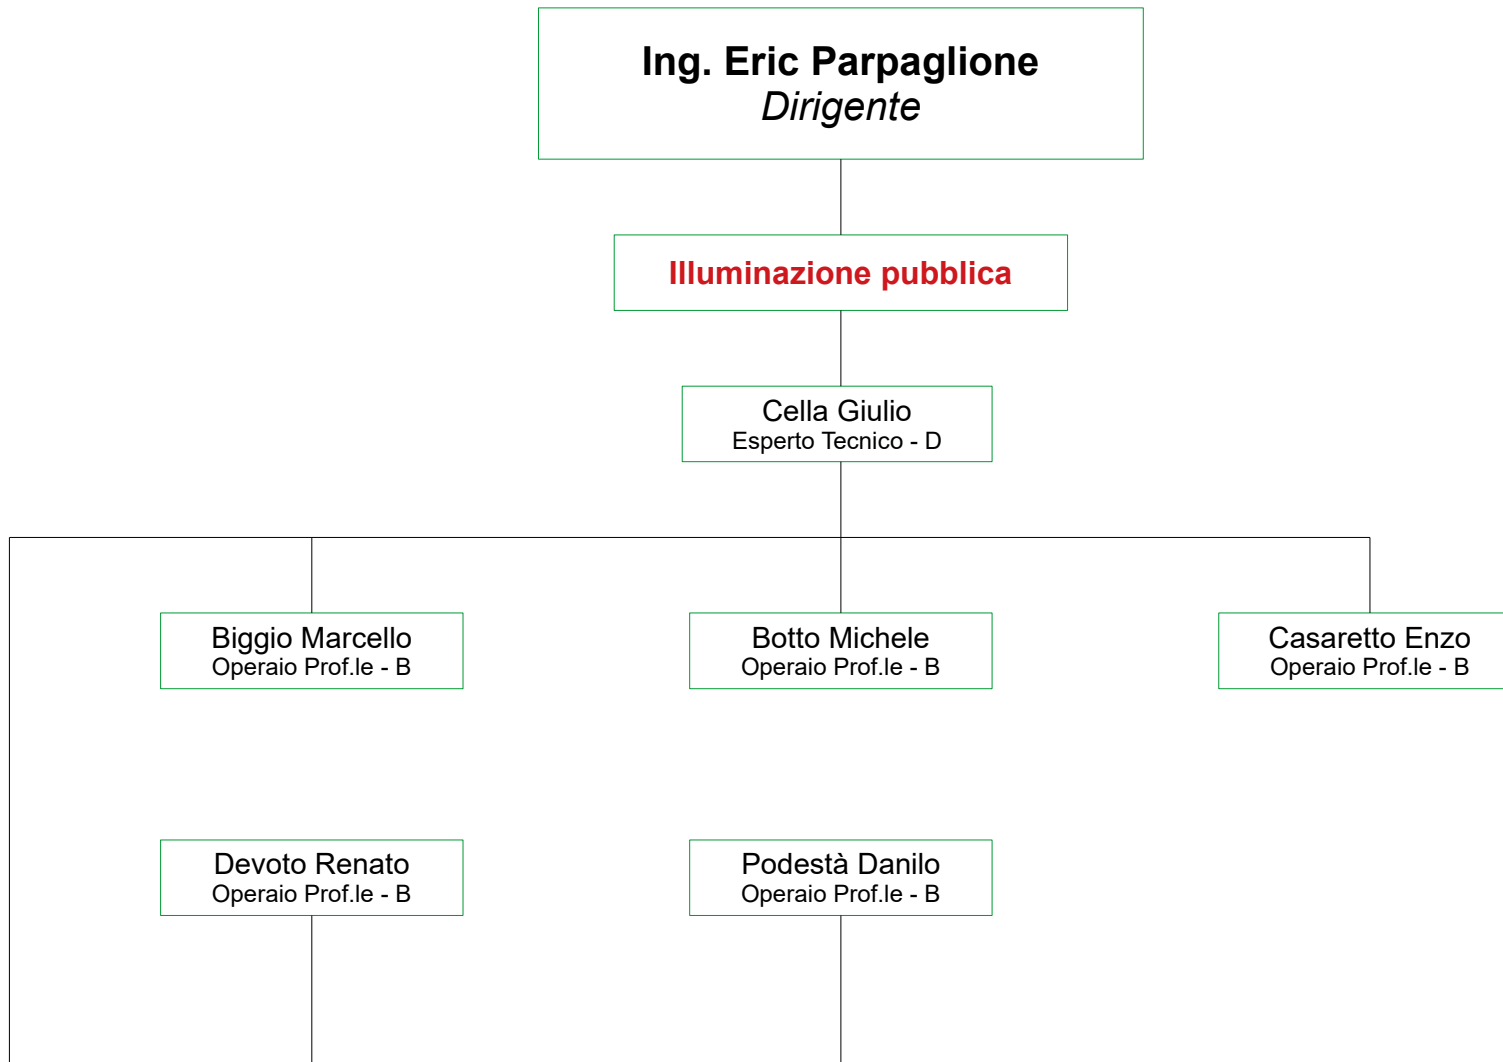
Ing. Eric Parpaglione
Dirigente

Illuminazione pubblica

Cella Giulio
Esperto Tecnico - D

Biggio Marcello
Operaio Prof.le - B

Botto Michele
Operaio Prof.le - B

Casaretto Enzo
Operaio Prof.le - B

Devoto Renato
Operaio Prof.le - B

Podestà Danilo
Operaio Prof.le - B